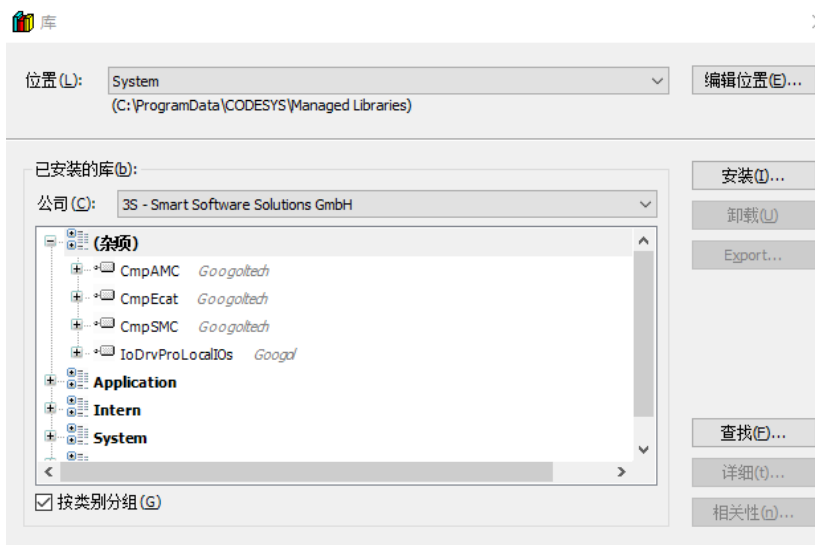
库

位置(L): System

(C:\ProgramData\CODESYS\Managed Libraries)

编辑位置(E)...

已安装的库(b):

公司(C): 3S - Smart Software Solutions GmbH

(杂项)

CmpAMC Googoltech

CmpEcat Googoltech

CmpSMC Googoltech

IoDrvProLocalIOs Googol

Application

Intern

System

安装(I)...

卸载(U)

Export...

查找(F)...

详细(t)...

相关性(n)...

按类别分组(G)